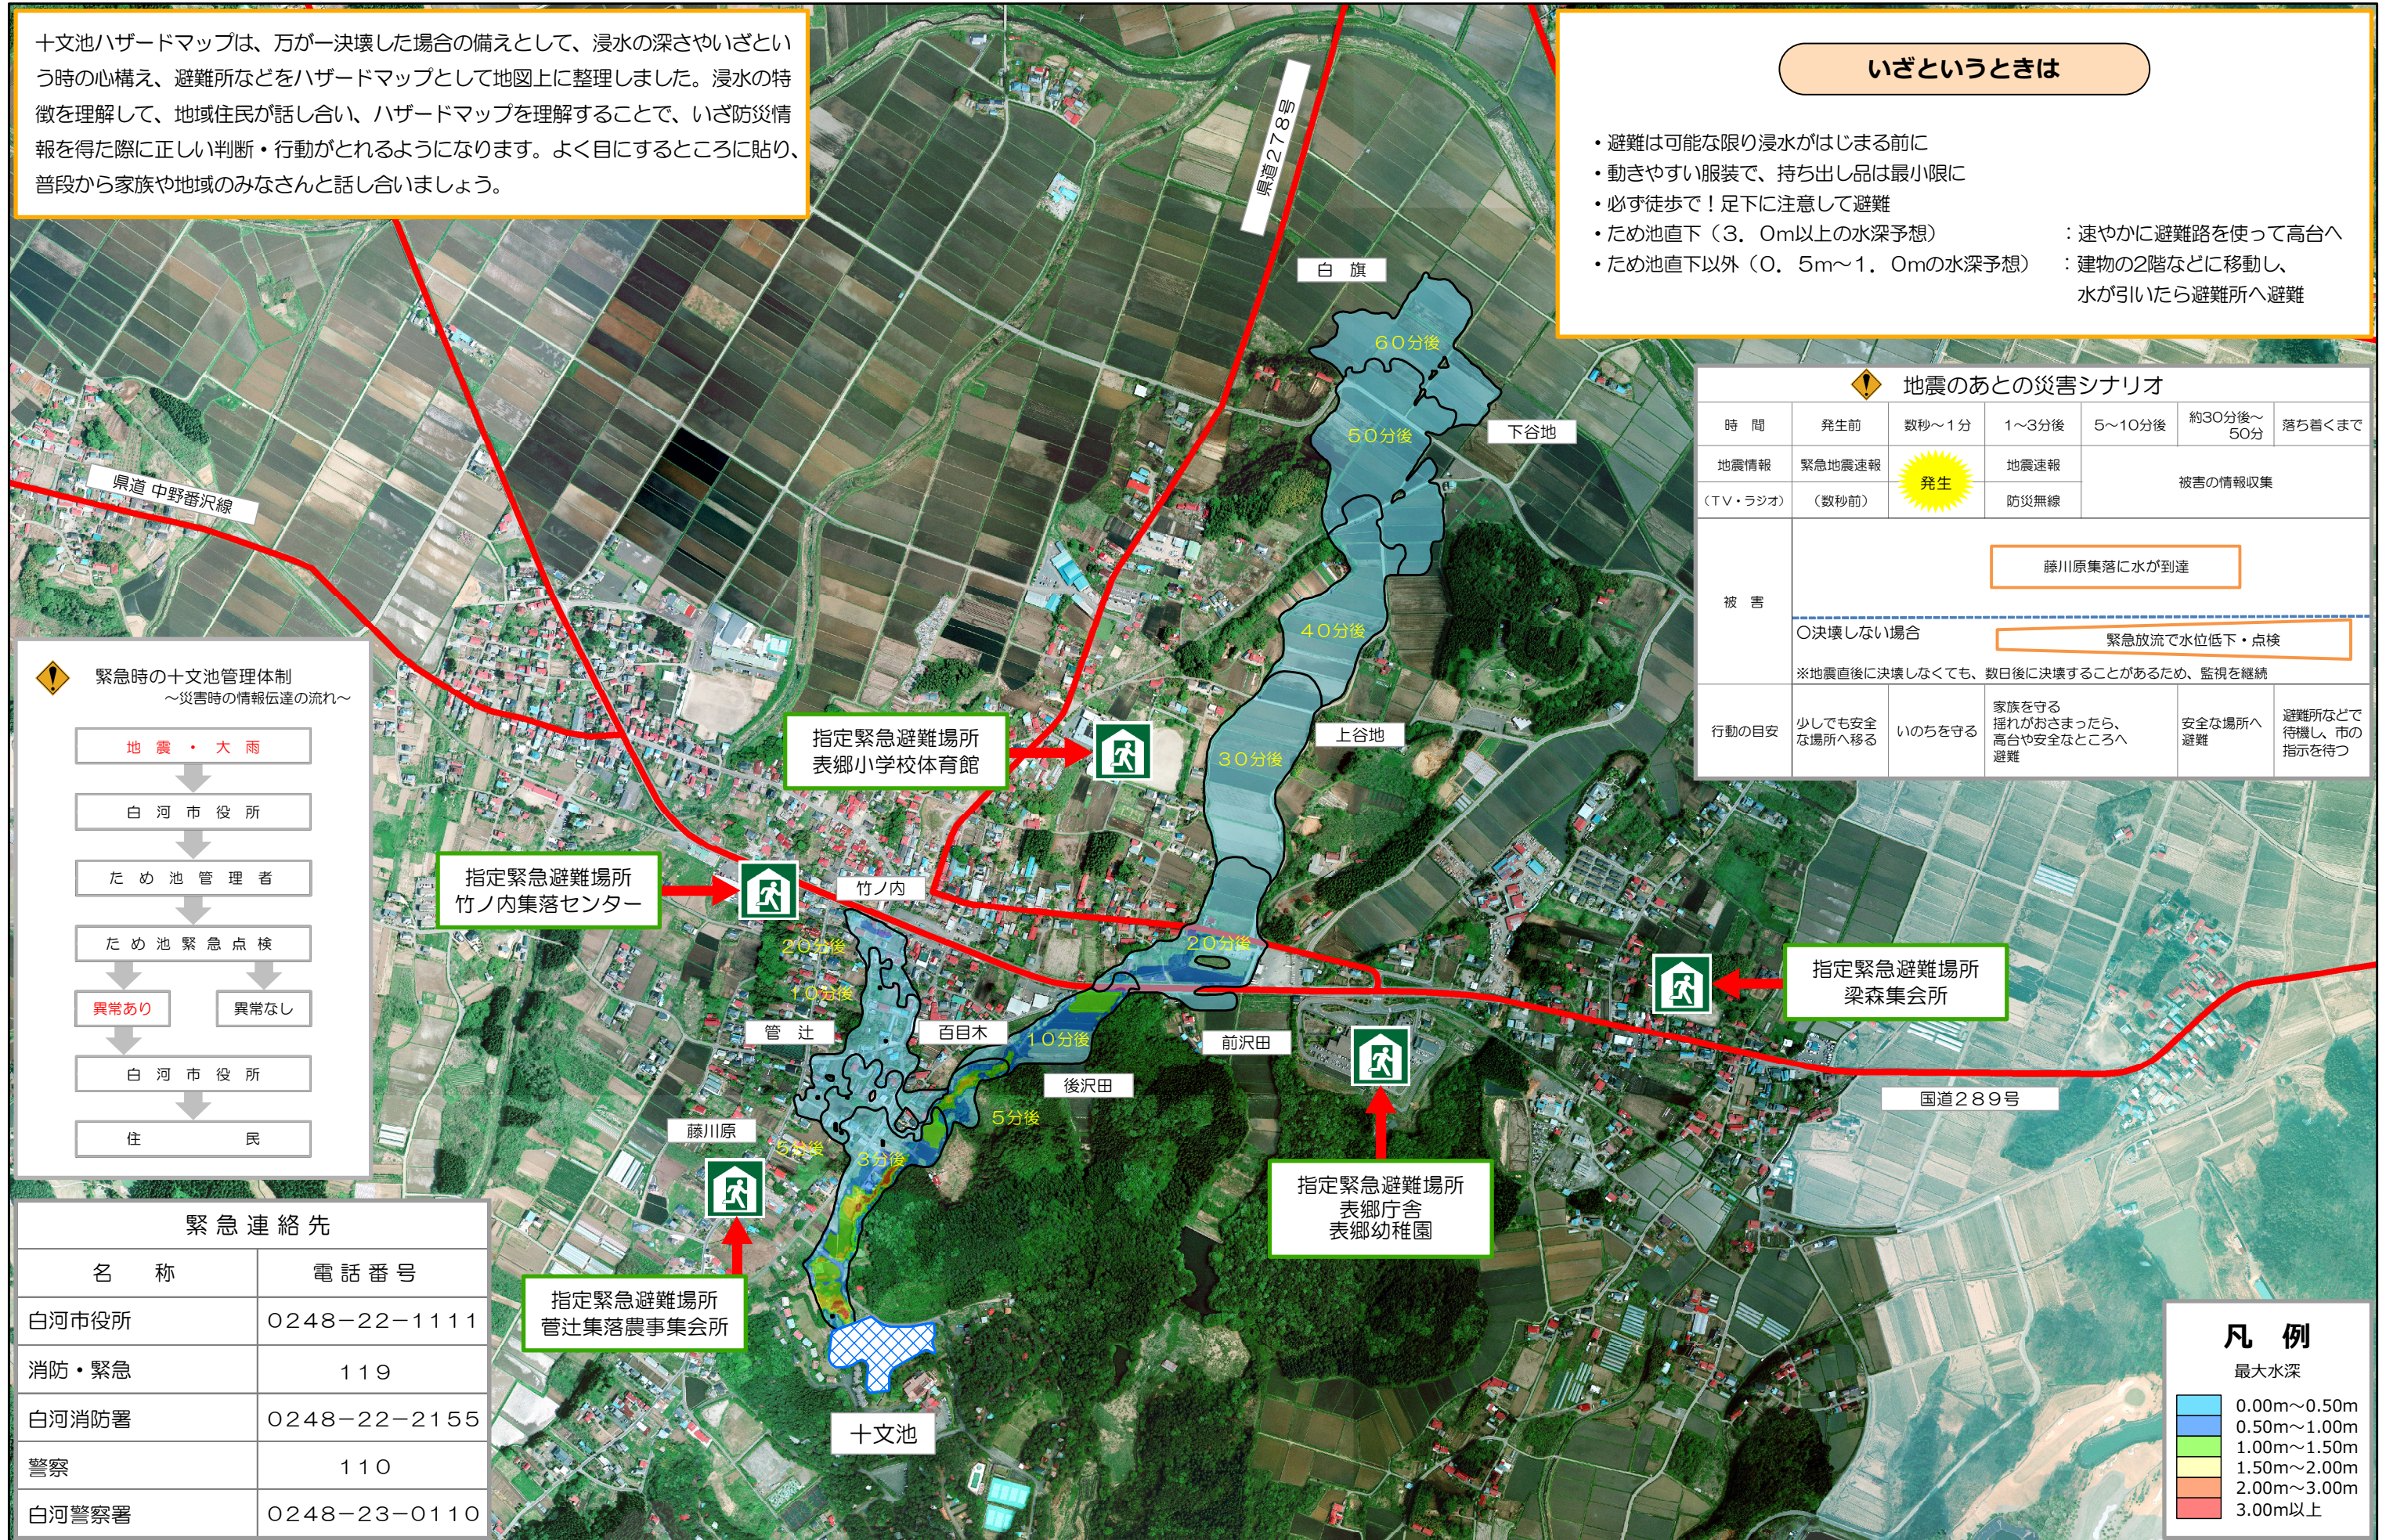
十文池ハザードマップは、万が一決壊した場合の備えとして、浸水の深さやいざというう時の心構え、避難所などをハザードマップとして地図上に整理しました。浸水の特徴を理解して、地域住民が話し合い、ハザードマップを理解することで、いざ防災情報を得た際に正しい判断・行動がとれるようになります。よく目にするところに貼り、普段から家族や地域のみなさんと話し合いましょう。

県道278号

いざというときは

・避難は可能な限り浸水がはじまる前に
・動きやすい服装で、持ち出し品は最小限に
・必ず徒歩で！足下に注意して避難
・ため池直下（3．0m以上の水深予想） ：速やかに避難路を使って高台へ
・ため池直下以外（0．5m～1．0mの水深予想） ：建物の2階などに移動し、水が引いたら避難所へ避難

白旗
60分後
50分後
下谷地
40分後
30分後
上谷地
20分後
10分後
5分後

地震のあとの災害シナリオ

| 時間 | 発生前 | 数秒～1分 | 1～3分後 | 5～10分後 | 約30分後～50分 | 落ち着くまで |
|---|---|---|---|---|---|---|
| 地震情報（TV・ラジオ） | 緊急地震速報（数秒前） | 発生 | 地震速報 防災無線 | 被害の情報収集 | | |
| 被害 | 藤川原集落に水が到達 | | | | | |
| | ○決壊しない場合 | | 緊急放流で水位低下・点検 | | | |
| | ※地震直後に決壊しなくても、数日後に決壊することがあるため、監視を継続 | | | | | |
| 行動の目安 | 少しでも安全な場所へ移る | いのちを守る | 家族を守る 揺れがおさまったら、高台や安全なところへ避難 | 安全な場所へ避難 | 避難所などで待機し、市の指示を待つ | |

県道 中野番沢線

緊急時の十文池管理体制
～災害時の情報伝達の流れ～
地震・大雨
白河市役所
ため池管理者
ため池緊急点検
異常あり
異常なし
白河市役所
住民

指定緊急避難場所
表郷小学校体育館

指定緊急避難場所
竹ノ内集落センター

竹ノ内
管辻
百目木
後沢田
前沢田
藤川原

指定緊急避難場所
梁森集会所

国道289号

指定緊急避難場所
表郷庁舎
表郷幼稚園

指定緊急避難場所
菅辻集落農事集会所

十文池

緊急連絡先
| 名称 | 電話番号 |
|---|---|
| 白河市役所 | 0248−22−1111 |
| 消防・緊急 | 119 |
| 白河消防署 | 0248−22−2155 |
| 警察 | 110 |
| 白河警察署 | 0248−23−0110 |

凡例
最大水深
0.00m～0.50m
0.50m～1.00m
1.00m～1.50m
1.50m～2.00m
2.00m～3.00m
3.00m以上